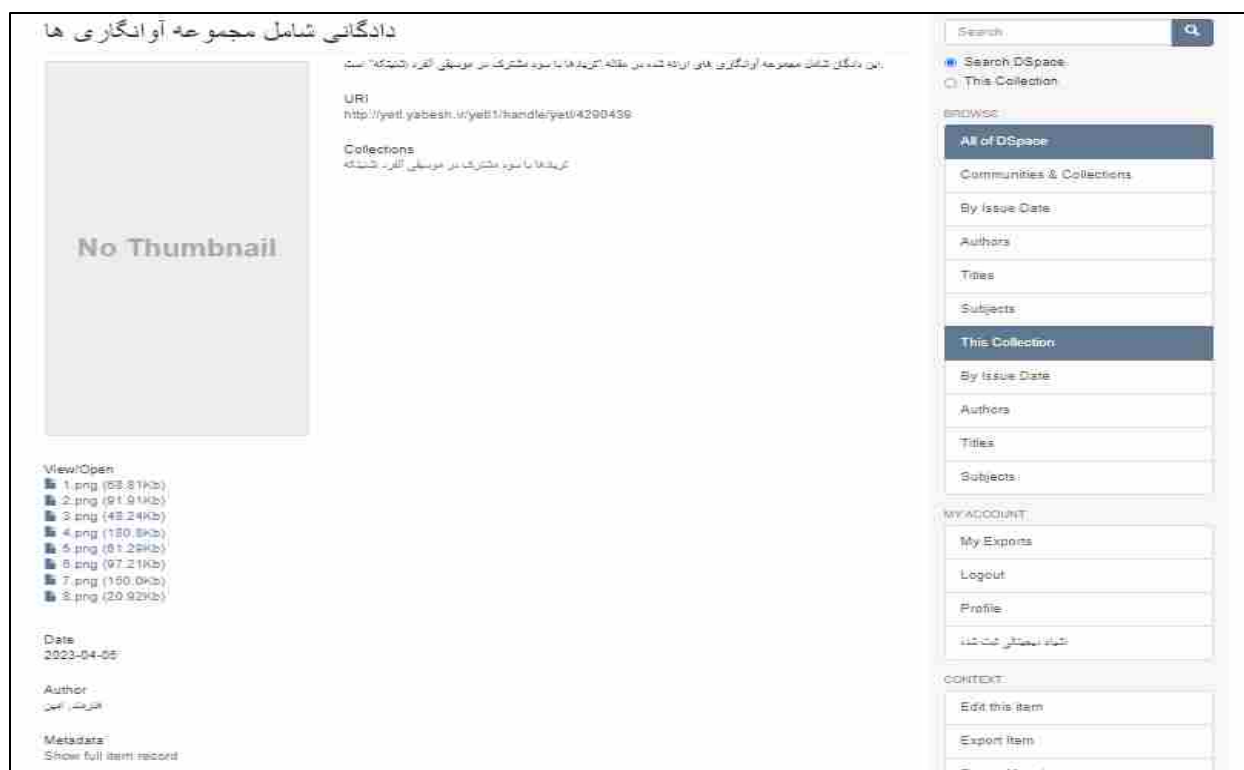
دادگانی شامل مجموعه آوانگاری ها

No Thumbnail

.این دادگان شامل مجموعه آوانگاری های ارائه شده در مقاله "کرمادها با نمود مشترک در موسیقی الفرد شنیتکه" است

URI
http://yetl.yabesh.ir/yetl1/handle/yetl/4290439

Collections
کرمادها با نمود مشترک در موسیقی الفرد شنیتکه

View/Open
1.png (68.81Kb)
2.png (91.91Kb)
3.png (48.24Kb)
4.png (180.8Kb)
5.png (81.29Kb)
6.png (97.21Kb)
7.png (150.0Kb)
8.png (20.92Kb)

Date
2023-04-06

Author
افزرشنا, امین

Metadata
Show full item record

Search

Search DSpace
This Collection

BROWSE
All of DSpace
Communities & Collections
By Issue Date
Authors
Titles
Subjects
This Collection
By Issue Date
Authors
Titles
Subjects

MY ACCOUNT
My Exports
Logout
Profile
اقلام محتوای ثبت شده

CONTEXT
Edit this item
Export Item
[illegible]